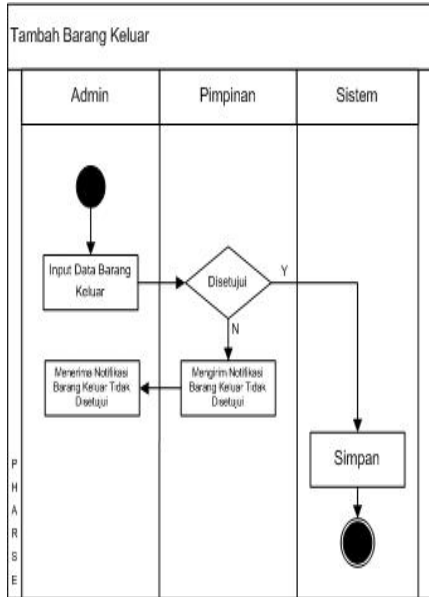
Tambah Barang Keluar

Admin

Pimpinan

Sistem

Input Data Barang Keluar

Disetujui

Y

N

Menerima Notifikasi Barang Keluar Tidak Disetujui

Mengirim Notifikasi Barang Keluar Tidak Disetujui

Simpan

P H A R S E